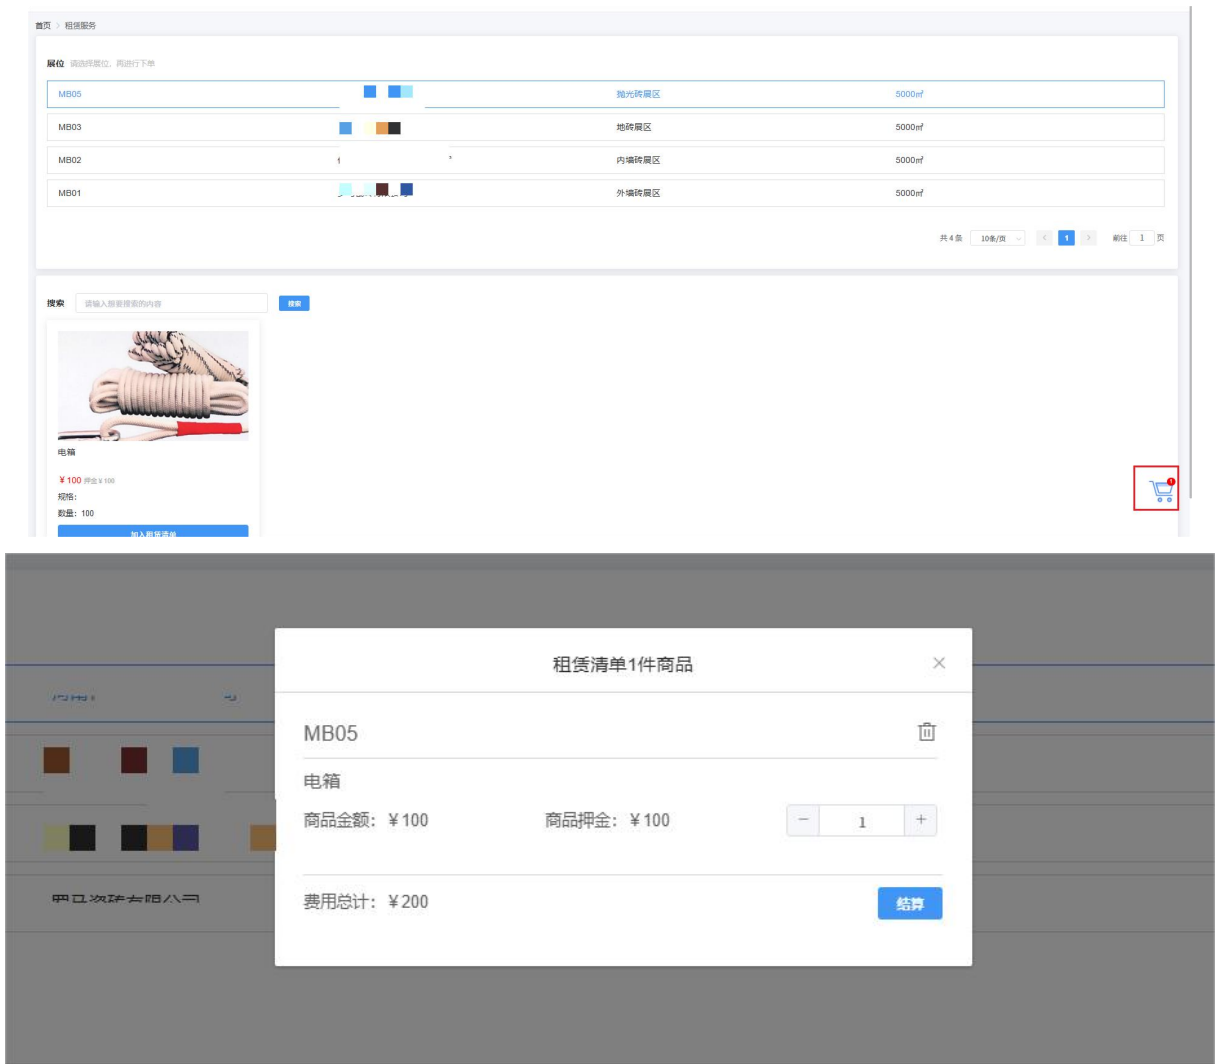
首页 > 租赁服务

展位 请选择展位，再进行下单

| | | | |
|---|---|---|---|
| MB05 | | 抛光砖展区 | 5000㎡ |
| MB03 | | 地砖展区 | 5000㎡ |
| MB02 | | 内墙砖展区 | 5000㎡ |
| MB01 | | 外墙砖展区 | 5000㎡ |

共4条 10条/页 1 前往 1 页

搜索 请输入搜索搜索的内容 搜索

电箱
¥100 押金¥100
规格:
数量: 100
加入租赁清单

1

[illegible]

租赁清单1件商品 ×

MB05

电箱

商品金额：¥100 商品押金：¥100 − 1 +

费用总计：¥200 结算

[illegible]